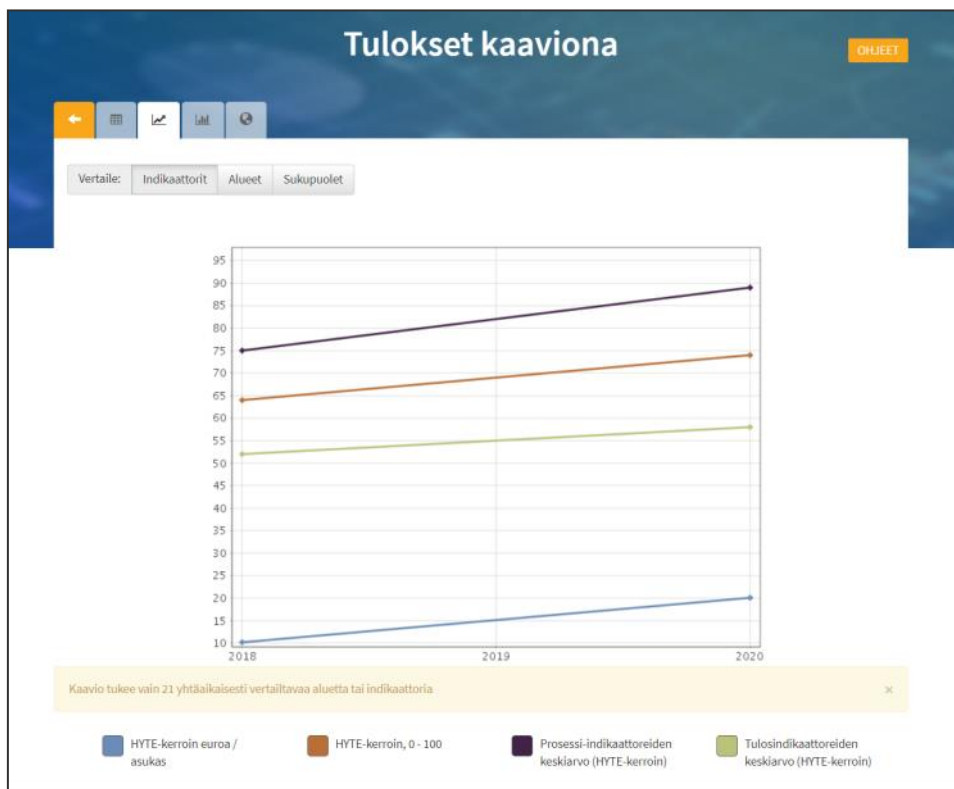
Tulokset kaaviona

OHJEET

Vertaile: Indikaattorit Alueet Sukupuolet

95
90
85
80
75
70
65
60
55
50
45
40
35
30
25
20
15
10

2018 2019 2020

Kaavio tukee vain 21 yhtäaikaisesti vertailtavaa aluetta tai indikaattoria ×

HYTE-kerroin euroa / asukas

HYTE-kerroin, 0 - 100

Prosessi-indikaattoreiden keskiarvo (HYTE-kerroin)

Tulosindikaattoreiden keskiarvo (HYTE-kerroin)